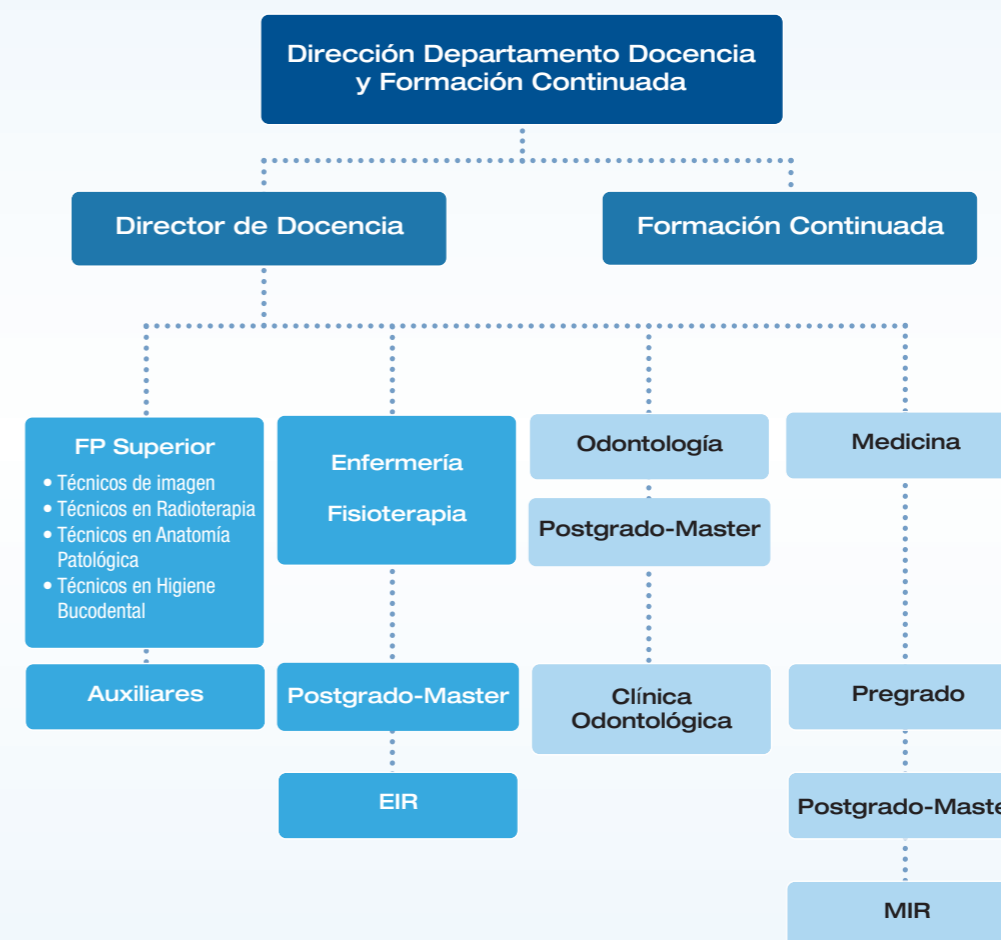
Dirección Departamento Docencia y Formación Continuada

Director de Docencia

Formación Continuada

FP Superior
• Técnicos de imagen
• Técnicos en Radioterapia
• Técnicos en Anatomía Patológica
• Técnicos en Higiene Bucodental

Auxiliares

Enfermería

Fisioterapia

Postgrado-Master

EIR

Odontología

Postgrado-Master

Clínica Odontológica

Medicina

Pregrado

Postgrado-Maste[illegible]

MIR